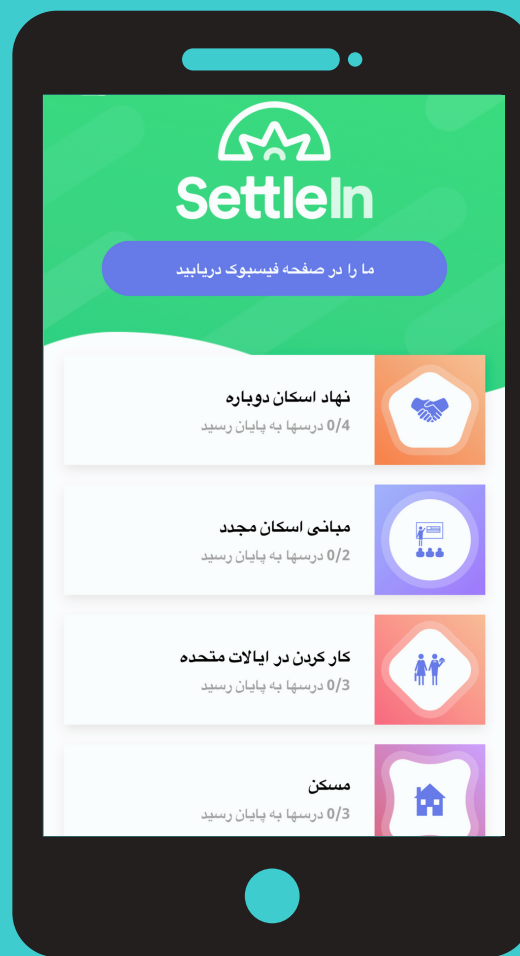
SettleIn

ما را در صفحه فیسبوک دریابید

نهاد اسکان دوباره
0/4 درسها به پایان رسید

مبانی اسکان مجدد
0/2 درسها به پایان رسید

کار کردن در ایالات متحده
0/3 درسها به پایان رسید

مسکن
0/3 درسها به پایان رسید